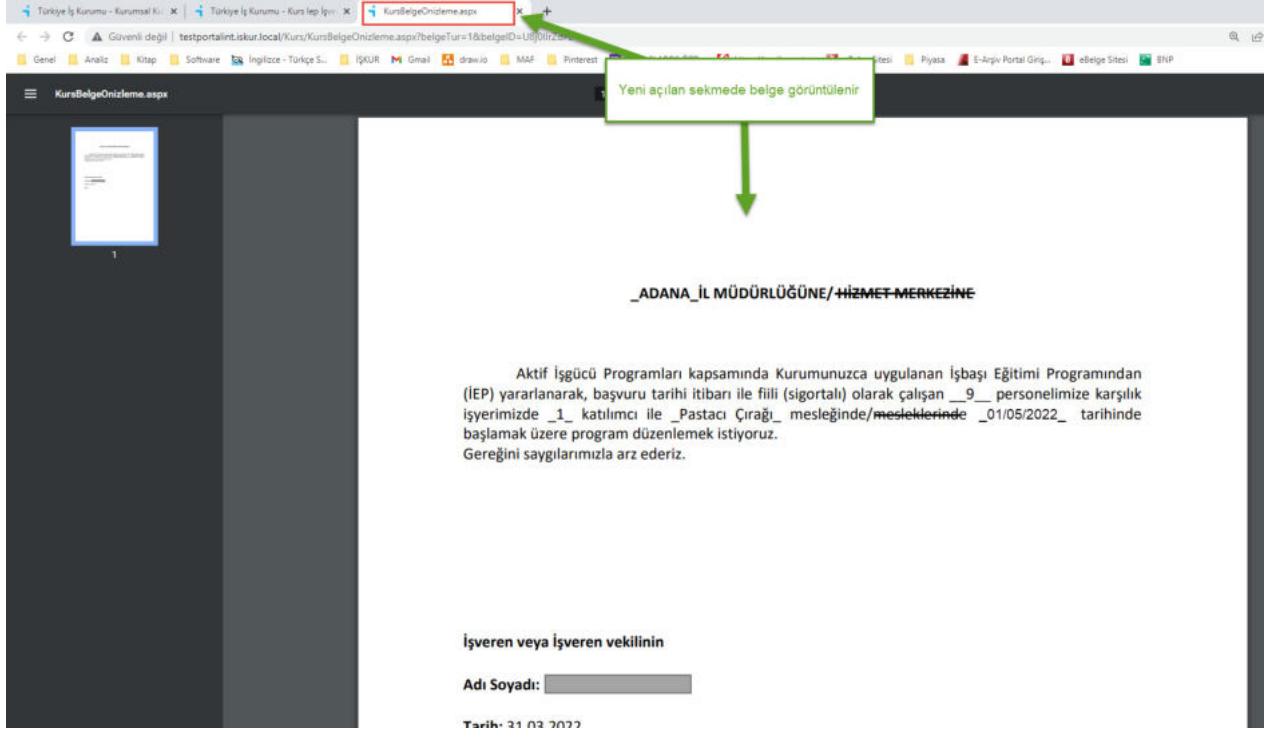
Türkiye İş Kurumu - Kurumsal Kı × | Türkiye İş Kurumu - Kurs Iep İşve × | KursBelgeOnizleme.aspx × +

Güvenli değil | testportalint.iskur.local/Kurs/KursBelgeOnizleme.aspx?belgeTur=1&belgeID=U8j0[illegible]

Genel | Analiz | Kitap | Software | İngilizce - Türkçe S... | İŞKUR | Gmail | draw.io | MAF | Pinterest | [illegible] | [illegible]itesi | Piyasa | E-Arşiv Portal Giriş... | eBelge Sitesi | BNP

KursBelgeOnizleme.aspx

Yeni açılan sekmede belge görüntülenir

1

_ADANA_İL MÜDÜRLÜĞÜNE/~~HİZMET MERKEZİNE~~

Aktif İşgücü Programları kapsamında Kurumunuzca uygulanan İşbaşı Eğitimi Programından (İEP) yararlanarak, başvuru tarihi itibarı ile fiili (sigortalı) olarak çalışan __9__ personelimize karşılık işyerimizde _1_ katılımcı ile _Pastacı Çırağı_ mesleğinde/~~mesleklerind~~e _01/05/2022_ tarihinde başlamak üzere program düzenlemek istiyoruz.
Gereğini saygılarımızla arz ederiz.

İşveren veya İşveren vekilinin

Adı Soyadı:

Tarih: 31.03.2022